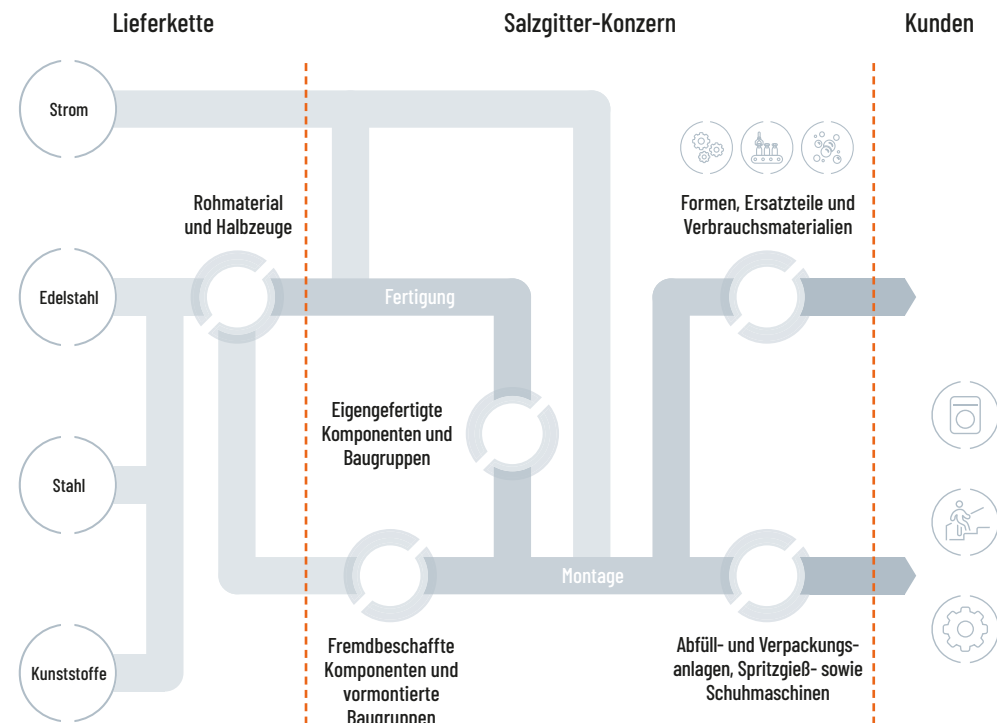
Lieferkette

Salzgitter-Konzern

Kunden

Strom

Rohmaterial und Halbzeuge

Edelstahl

Stahl

Kunststoffe

Fertigung

Eigengefertigte Komponenten und Baugruppen

Montage

Fremdbeschaffte Komponenten und vormontierte Baugruppen

Formen, Ersatzteile und Verbrauchsmaterialien

Abfüll- und Verpackungsanlagen, Spritzgieß- sowie Schuhmaschinen